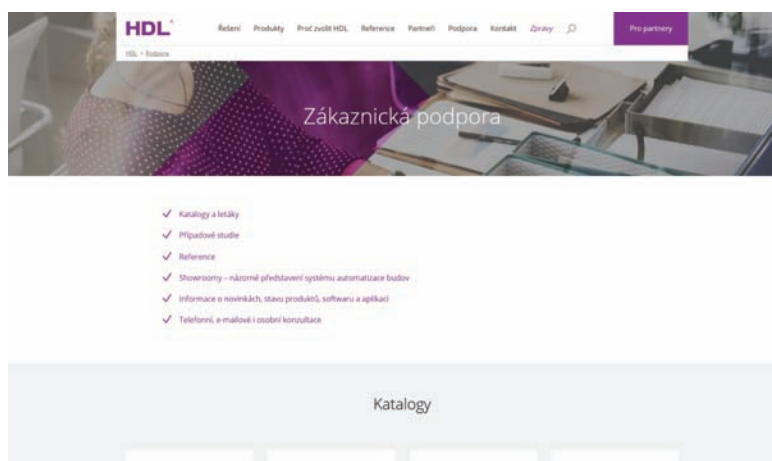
HDL

Řešení Produkty Proč zvolit HDL Reference Partneři Podpora Kontakt Zprávy

Pro partnery

HDL > Podpora

Zákaznická podpora

Katalogy a letáky

Případové studie

Reference

Showroomy – názorné představení systému automatizace budov

Informace o novinkách, stavu produktů, softwaru a aplikací

Telefonní, e-mailové i osobní konzultace

Katalogy